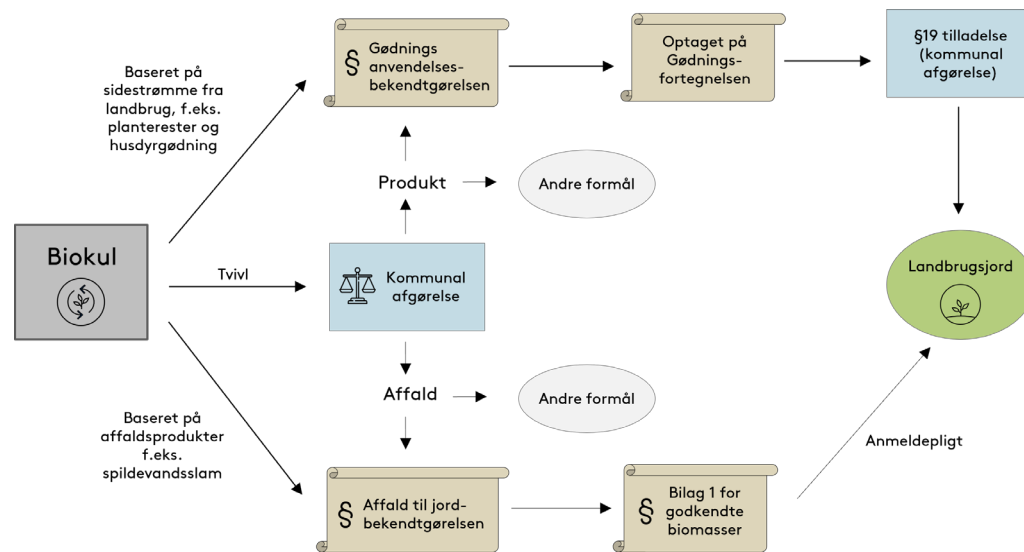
Biokul

Baseret på sidestrømme fra landbrug, f.eks. planterester og husdyrgødning

§ Gødnings anvendelses-bekendtgørelsen

Optaget på Gødnings-fortegnelsen

§19 tilladelse (kommunal afgørelse)

Produkt

Andre formål

Tvivl

Kommunal afgørelse

Landbrugsjord

Affald

Andre formål

Baseret på affaldsprodukter f.eks. spildevandsslam

§ Affald til jord-bekendtgørelsen

§ Bilag 1 for godkendte biomasser

Anmeldepligt